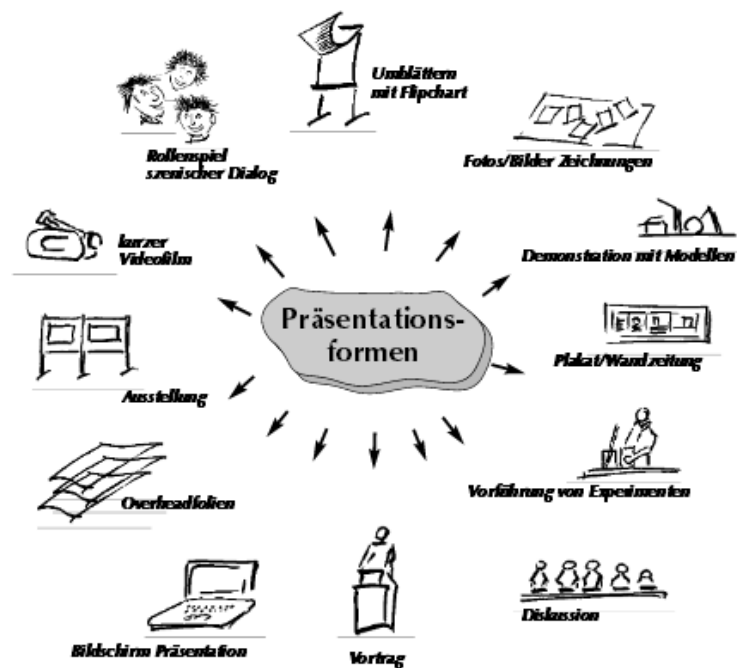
Präsentationsformen

Umblättern mit Flipchart

Fotos/Bilder Zeichnungen

Demonstation mit Modellen

Plakat/Wandzeitung

Vorführung von Experimenten

Diskussion

Vortrag

Bildschirm Präsentation

Overheadfolien

Ausstellung

kurzer Videofilm

Rollenspiel szenischer Dialog